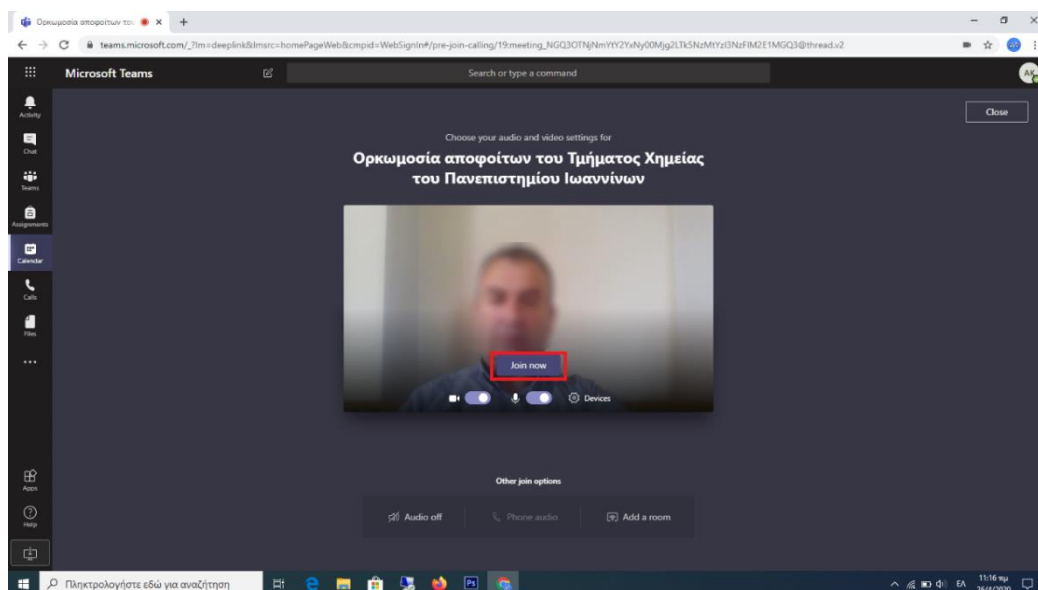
Ορκωμοσία αποφοίτων του ×

teams.microsoft.com/_?lm=deeplink&lmsrc=homePageWeb&cmpid=WebSignIn#/pre-join-calling/19:meeting_NGQ3OTNjNmYtY2YxNy00Mjg2LTk5NzMtYzI3NzFlM2E1MGQ3@thread.v2

Microsoft Teams

Search or type a command

AK

Activity

Chat

Teams

Assignments

Calendar

Calls

Files

...

Apps

Help

Close

Choose your audio and video settings for

Ορκωμοσία αποφοίτων του Τμήματος Χημείας του Πανεπιστημίου Ιωαννίνων

Join now

Devices

Other join options

Audio off

Phone audio

Add a room

Πληκτρολογήστε εδώ για αναζήτηση

ΕΛ

11:16 πμ

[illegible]